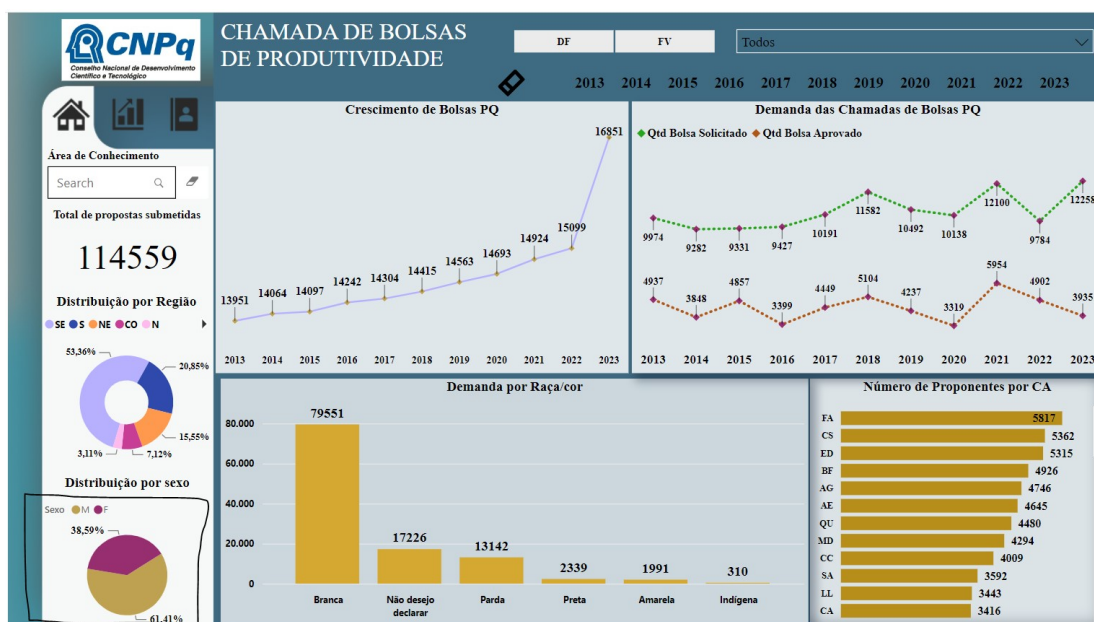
CNPq
Conselho Nacional de Desenvolvimento Científico e Tecnológico

CHAMADA DE BOLSAS DE PRODUTIVIDADE

DF FV Todos

2013 2014 2015 2016 2017 2018 2019 2020 2021 2022 2023

Área de Conhecimento
Search

Total de propostas submetidas
114559

Distribuição por Região
SE S NE CO N
53,36%
20,85%
15,55%
7,12%
3,11%

Distribuição por sexo
Sexo M F
38,59%
61,41%

Crescimento de Bolsas PQ
13951 14064 14097 14242 14304 14415 14563 14693 14924 15099 16851
2013 2014 2015 2016 2017 2018 2019 2020 2021 2022 2023

Demanda das Chamadas de Bolsas PQ
Qtd Bolsa Solicitado Qtd Bolsa Aprovado
9974 9282 9331 9427 10191 11582 10492 10138 12100 9784 12258
4937 3848 4857 3399 4449 5104 4237 3319 5954 4902 3935
2013 2014 2015 2016 2017 2018 2019 2020 2021 2022 2023

Demanda por Raça/cor
80.000
60.000
40.000
20.000
0
| Branca | Não desejo declarar | Parda | Preta | Amarela | Indígena |
|---|---|---|---|---|---|
| 79551 | 17226 | 13142 | 2339 | 1991 | 310 |

Número de Proponentes por CA
| CA | Valor |
|---|---|
| FA | 5817 |
| CS | 5362 |
| ED | 5315 |
| BF | 4926 |
| AG | 4746 |
| AE | 4645 |
| QU | 4480 |
| MD | 4294 |
| CC | 4009 |
| SA | 3592 |
| LL | 3443 |
| CA | 3416 |